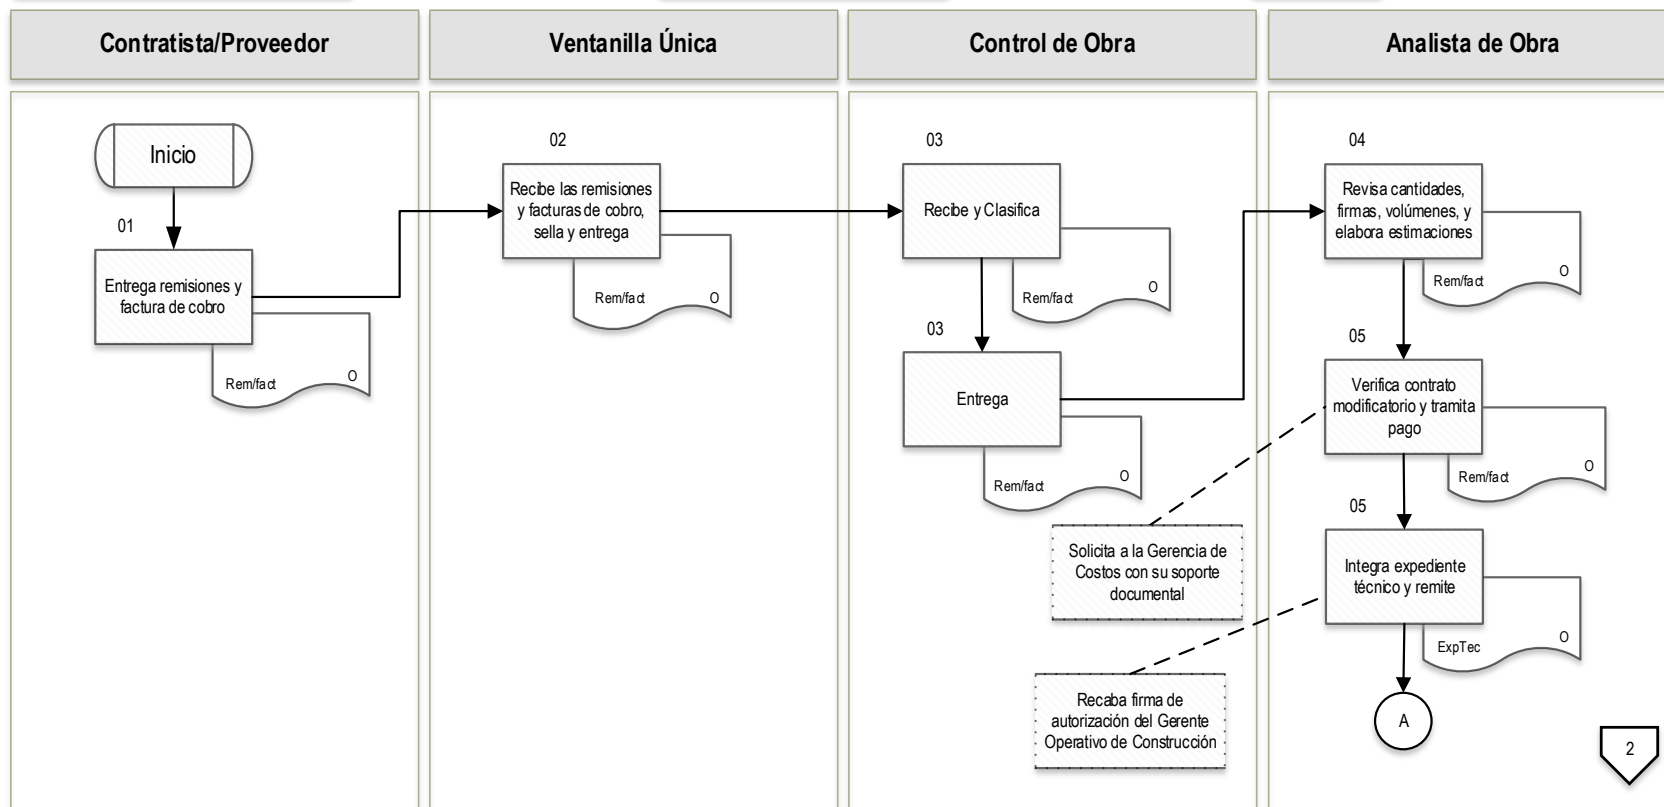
Contratista/Proveedor

Ventanilla Única

Control de Obra

Analista de Obra

Inicio

01

Entrega remisiones y factura de cobro

Rem/fact O

02

Recibe las remisiones y facturas de cobro, sella y entrega

Rem/fact O

03

Recibe y Clasifica

Rem/fact O

03

Entrega

Rem/fact O

04

Revisa cantidades, firmas, volúmenes, y elabora estimaciones

Rem/fact O

05

Verifica contrato modificatorio y tramita pago

Rem/fact O

05

Integra expediente técnico y remite

ExpTec O

Solicita a la Gerencia de Costos con su soporte documental

Recaba firma de autorización del Gerente Operativo de Construcción

A

2